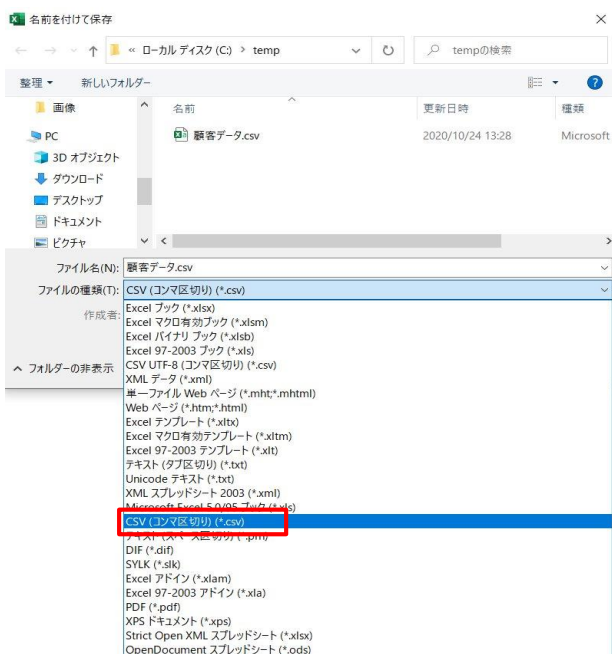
名前を付けて保存

« ローカル ディスク (C:) › temp

tempの検索

整理 ▾ 新しいフォルダー

画像
PC
3D オブジェクト
ダウンロード
デスクトップ
ドキュメント
ピクチャ

名前
更新日時
種類

顧客データ.csv
2020/10/24 13:28
Microsoft

ファイル名(N): 顧客データ.csv
ファイルの種類(T): CSV (コンマ区切り) (*.csv)
作成者:

^ フォルダーの非表示

Excel ブック (*.xlsx)
Excel マクロ有効ブック (*.xlsm)
Excel バイナリ ブック (*.xlsb)
Excel 97-2003 ブック (*.xls)
CSV UTF-8 (コンマ区切り) (*.csv)
XML データ (*.xml)
単一ファイル Web ページ (*.mht;*.mhtml)
Web ページ (*.htm;*.html)
Excel テンプレート (*.xltx)
Excel マクロ有効テンプレート (*.xltm)
Excel 97-2003 テンプレート (*.xlt)
テキスト (タブ区切り) (*.txt)
Unicode テキスト (*.txt)
XML スプレッドシート 2003 (*.xml)
Microsoft Excel 5.0/95 ブック (*.xls)
CSV (コンマ区切り) (*.csv)
テキスト (スペース区切り) (*.prn)
DIF (*.dif)
SYLK (*.slk)
Excel アドイン (*.xlam)
Excel 97-2003 アドイン (*.xla)
PDF (*.pdf)
XPS ドキュメント (*.xps)
Strict Open XML スプレッドシート (*.xlsx)
OpenDocument スプレッドシート (*.ods)